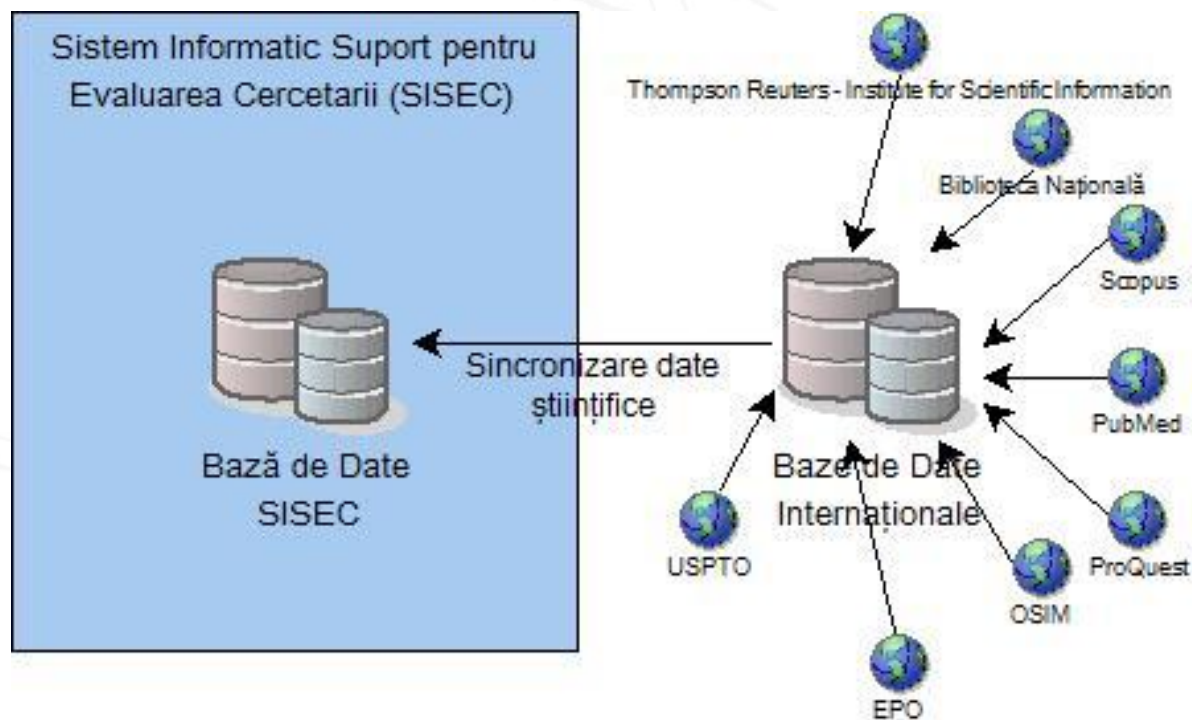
Sistem Informatic Suport pentru Evaluarea Cercetarii (SISEC)

Thompson Reuters - Institute for Scientific Information

Biblioteca Națională

Scopus

Bază de Date SISEC

Sincronizare date științifice

Baze de Date Internaționale

PubMed

USPTO

ProQuest

OSIM

EPO